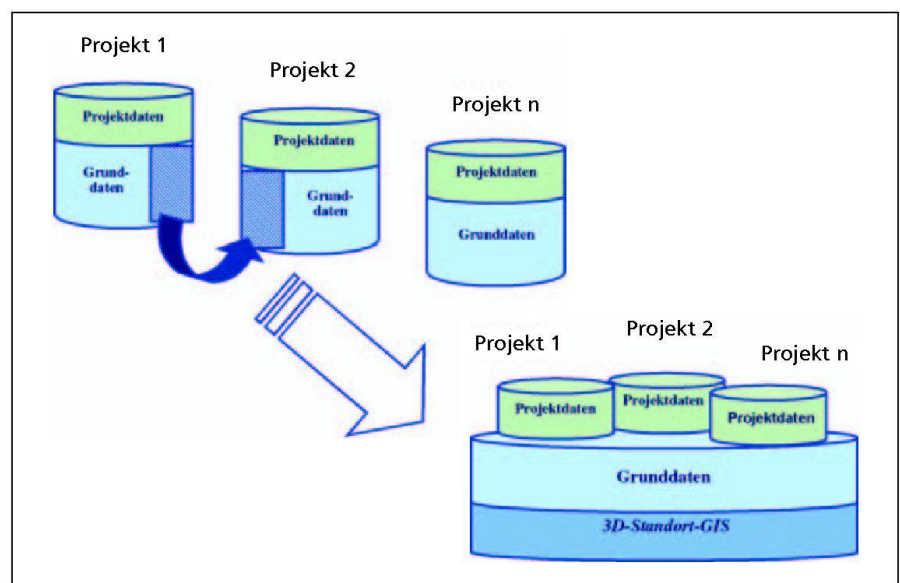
Projekt 1

Projektdaten

Grund-
daten

Projekt 2

Projektdaten

Grund-
daten

Projekt n

Projektdaten

Grunddaten

Projekt 1

Projekt 2

Projekt n

Projektdaten

Projektdaten

Projektdaten

Grunddaten

3D-Standort-GIS